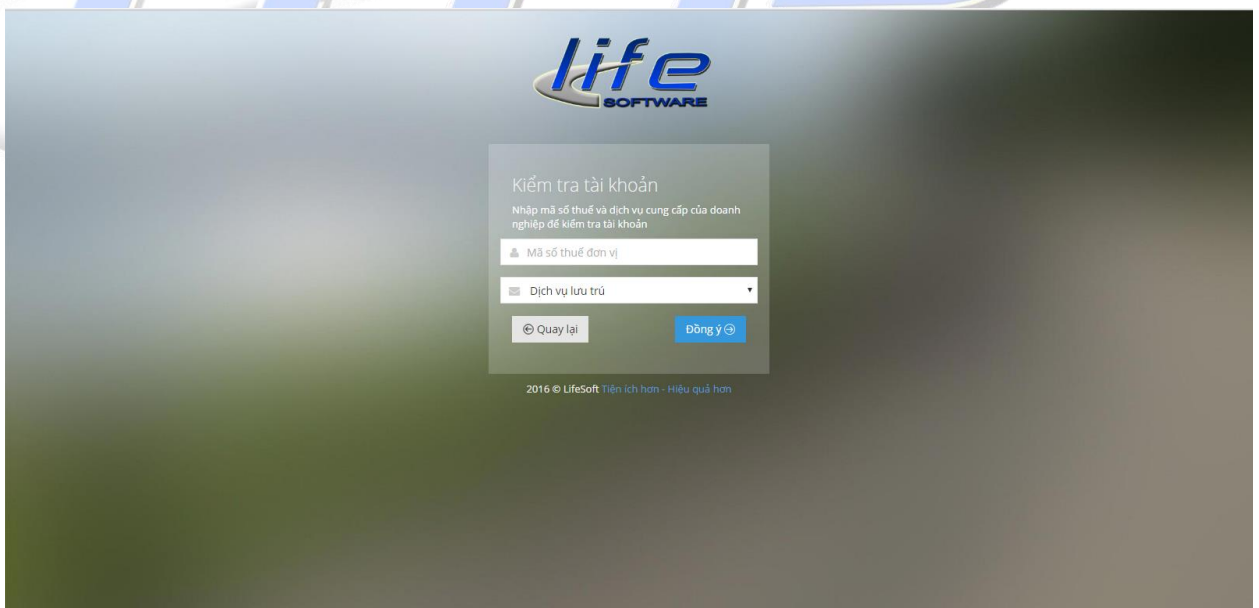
life SOFTWARE

Kiểm tra tài khoản

Nhập mã số thuế và dịch vụ cung cấp của doanh nghiệp để kiểm tra tài khoản

Mã số thuế đơn vị

Dịch vụ lưu trú

Quay lại

Đồng ý

2016 © LifeSoft Tiện ích hơn - Hiệu quả hơn